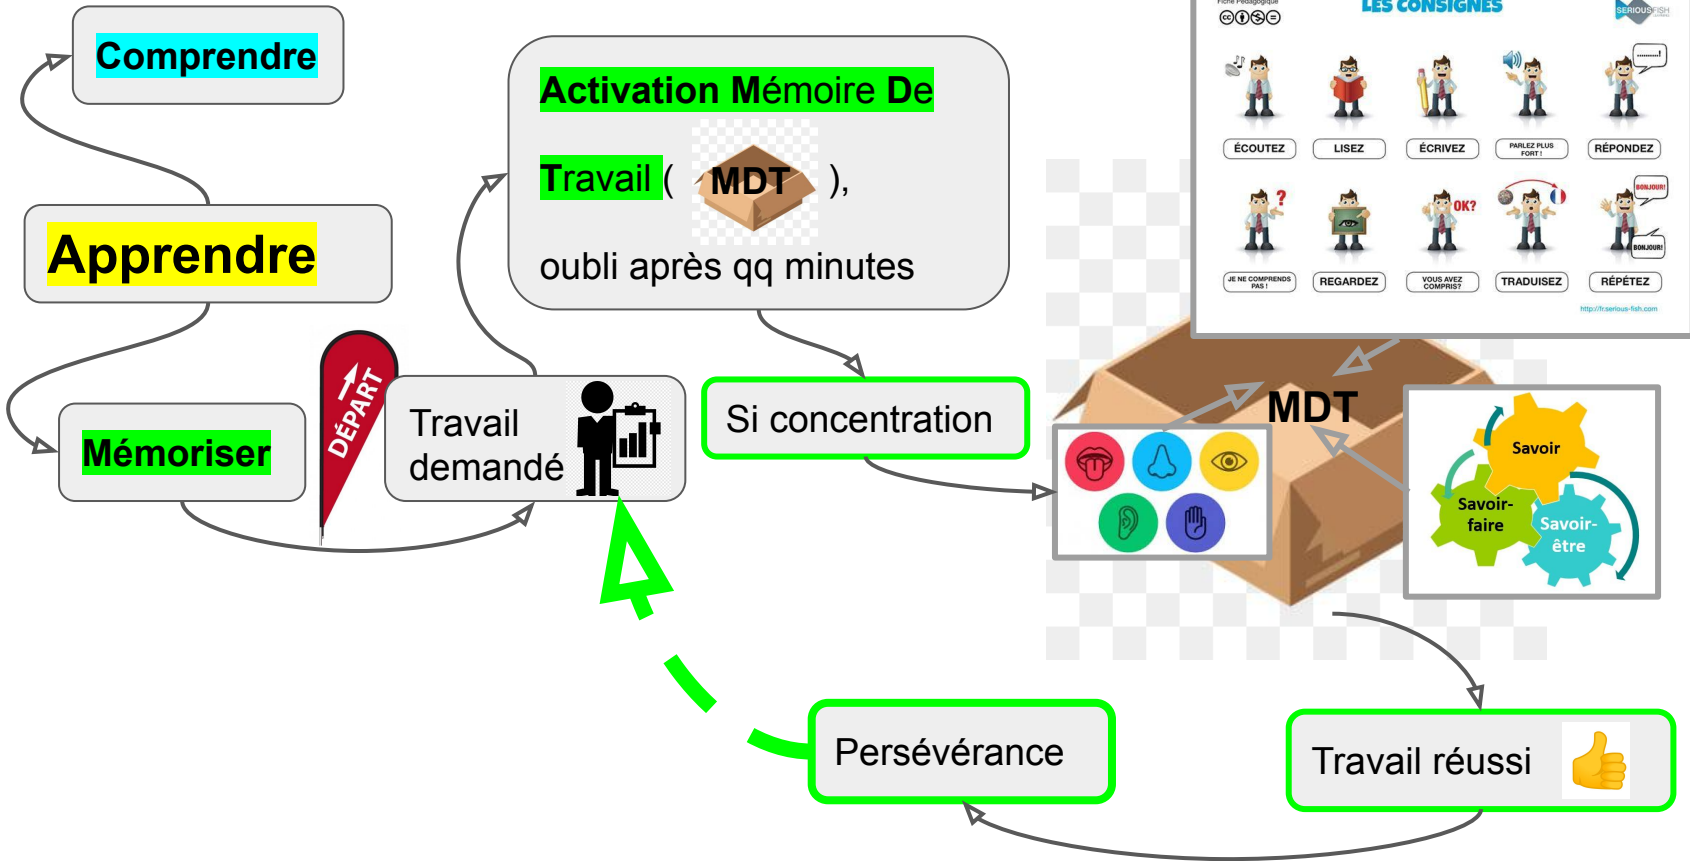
Comprendre

Apprendre

Mémoriser

DÉPART

Travail demandé

Activation Mémoire De Travail ( MDT ), oubli après qq minutes

Si concentration

Fiche Pédagogique

LES CONSIGNES

SERIOUS FISH

ÉCOUTEZ

LISEZ

ÉCRIVEZ

PARLEZ PLUS FORT !

RÉPONDEZ

JE NE COMPRENDS PAS !

REGARDEZ

OK?

VOUS AVEZ COMPRIS?

TRADUISEZ

BONJOUR!

BONJOUR!

RÉPÉTEZ

http://fr.serious-fish.com

MDT

Savoir

Savoir-faire

Savoir-être

Persévérance

Travail réussi